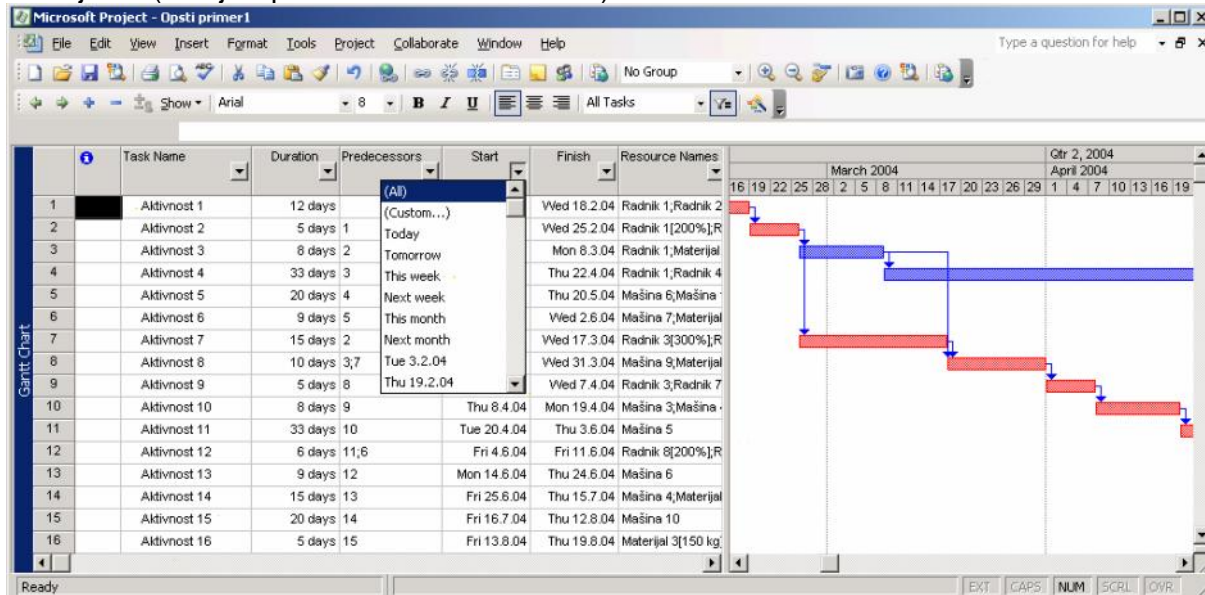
Microsoft Project - Opsti primer1

File Edit View Insert Format Tools Project Collaborate Window Help

Type a question for help

No Group

Show ▾ Arial 8 B I U All Tasks

Gantt Chart

| | | Task Name | Duration | Predecessors | Start | Finish | Resource Names |
|---|---|---|---|---|---|---|---|
| 1 | | Aktivnost 1 | 12 days | | | Wed 18.2.04 | Radnik 1;Radnik 2 |
| 2 | | Aktivnost 2 | 5 days | 1 | | Wed 25.2.04 | Radnik 1[200%];R |
| 3 | | Aktivnost 3 | 8 days | 2 | | Mon 8.3.04 | Radnik 1;Materijal |
| 4 | | Aktivnost 4 | 33 days | 3 | | Thu 22.4.04 | Radnik 1;Radnik 4 |
| 5 | | Aktivnost 5 | 20 days | 4 | | Thu 20.5.04 | Mašina 6;Mašina |
| 6 | | Aktivnost 6 | 9 days | 5 | | Wed 2.6.04 | Mašina 7;Materijal |
| 7 | | Aktivnost 7 | 15 days | 2 | | Wed 17.3.04 | Radnik 3[300%];R |
| 8 | | Aktivnost 8 | 10 days | 3;7 | | Wed 31.3.04 | Mašina 9;Materijal |
| 9 | | Aktivnost 9 | 5 days | 8 | | Wed 7.4.04 | Radnik 3;Radnik 7 |
| 10 | | Aktivnost 10 | 8 days | 9 | Thu 8.4.04 | Mon 19.4.04 | Mašina 3;Mašina |
| 11 | | Aktivnost 11 | 33 days | 10 | Tue 20.4.04 | Thu 3.6.04 | Mašina 5 |
| 12 | | Aktivnost 12 | 6 days | 11;6 | Fri 4.6.04 | Fri 11.6.04 | Radnik 8[200%];R |
| 13 | | Aktivnost 13 | 9 days | 12 | Mon 14.6.04 | Thu 24.6.04 | Mašina 6 |
| 14 | | Aktivnost 14 | 15 days | 13 | Fri 25.6.04 | Thu 15.7.04 | Mašina 4;Materijal |
| 15 | | Aktivnost 15 | 20 days | 14 | Fri 16.7.04 | Thu 12.8.04 | Mašina 10 |
| 16 | | Aktivnost 16 | 5 days | 15 | Fri 13.8.04 | Thu 19.8.04 | Materijal 3[150 kg] |

(All)
(Custom...)
Today
Tomorrow
This week
Next week
This month
Next month
Tue 3.2.04
Thu 19.2.04

Qtr 2, 2004
March 2004
April 2004
16 19 22 25 28 2 5 8 11 14 17 20 23 26 29 1 4 7 10 13 16 19

Ready

EXT CAPS NUM SCRL OVR